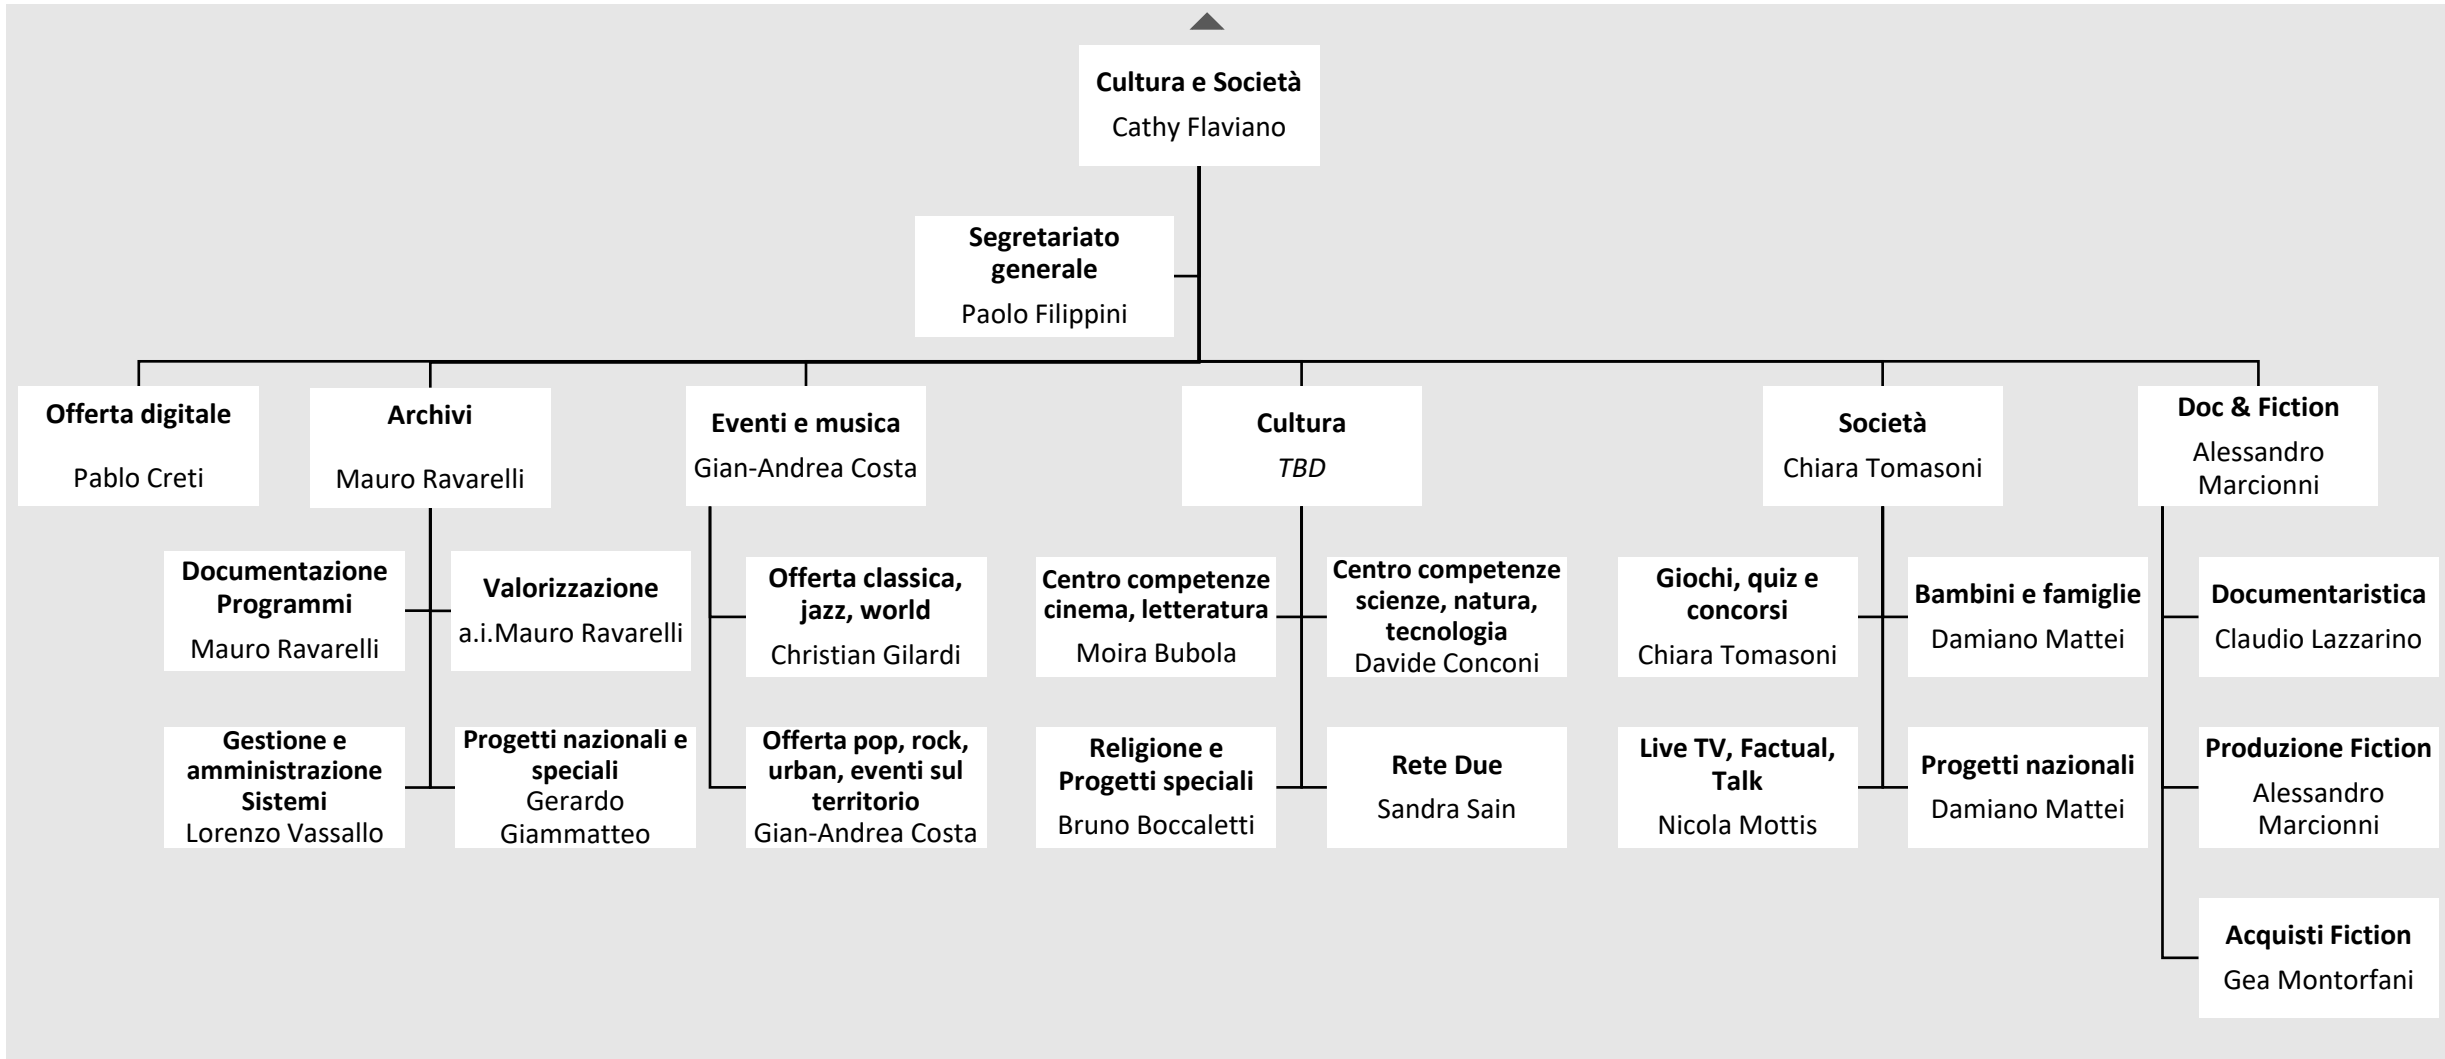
**Cultura e Società**
Cathy Flaviano

**Segretariato generale**
Paolo Filippini

**Offerta digitale**
Pablo Creti

**Archivi**
Mauro Ravarelli

**Documentazione Programmi**
Mauro Ravarelli

**Valorizzazione**
a.i.Mauro Ravarelli

**Gestione e amministrazione Sistemi**
Lorenzo Vassallo

**Progetti nazionali e speciali**
Gerardo Giammatteo

**Eventi e musica**
Gian-Andrea Costa

**Offerta classica, jazz, world**
Christian Gilardi

**Offerta pop, rock, urban, eventi sul territorio**
Gian-Andrea Costa

**Cultura**
*TBD*

**Centro competenze cinema, letteratura**
Moira Bubola

**Centro competenze scienze, natura, tecnologia**
Davide Conconi

**Religione e Progetti speciali**
Bruno Boccaletti

**Rete Due**
Sandra Sain

**Società**
Chiara Tomasoni

**Giochi, quiz e concorsi**
Chiara Tomasoni

**Bambini e famiglie**
Damiano Mattei

**Live TV, Factual, Talk**
Nicola Mottis

**Progetti nazionali**
Damiano Mattei

**Doc & Fiction**
Alessandro Marcionni

**Documentaristica**
Claudio Lazzarino

**Produzione Fiction**
Alessandro Marcionni

**Acquisti Fiction**
Gea Montorfani